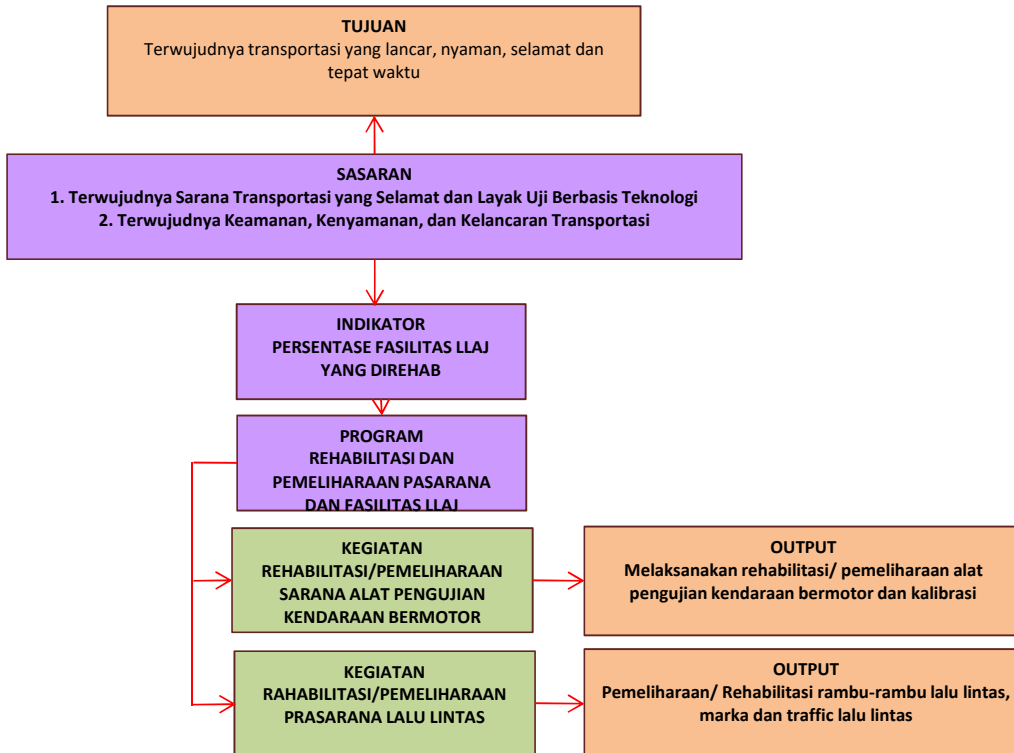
TUJUAN
Terwujudnya transportasi yang lancar, nyaman, selamat dan tepat waktu

SASARAN
1. Terwujudnya Sarana Transportasi yang Selamat dan Layak Uji Berbasis Teknologi
2. Terwujudnya Keamanan, Kenyamanan, dan Kelancaran Transportasi

INDIKATOR
PERSENTASE FASILITAS LLAJ YANG DIREHAB

PROGRAM
REHABILITASI DAN PEMELIHARAAN PASARANA DAN FASILITAS LLAJ

KEGIATAN
REHABILITASI/PEMELIHARAAN SARANA ALAT PENGUJIAN KENDARAAN BERMOTOR

OUTPUT
Melaksanakan rehabilitasi/ pemeliharaan alat pengujian kendaraan bermotor dan kalibrasi

KEGIATAN
RAHABILITASI/PEMELIHARAAN PRASARANA LALU LINTAS

OUTPUT
Pemeliharaan/ Rehabilitasi rambu-rambu lalu lintas, marka dan traffic lalu lintas